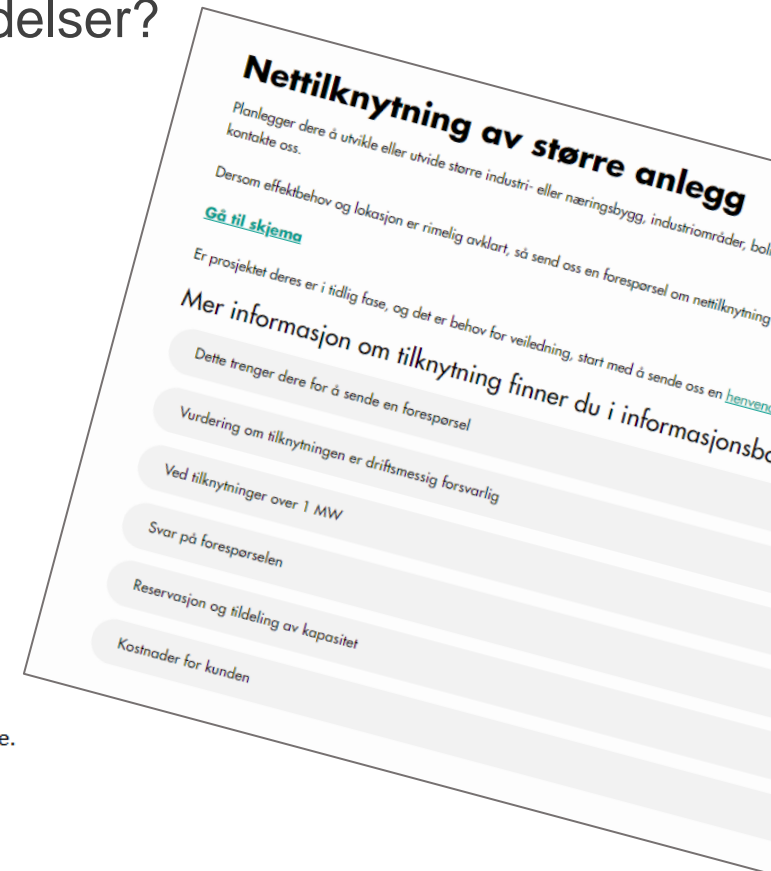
delser?

Nettilknytning av større anlegg

Planlegger dere å utvikle eller utvide større industri- eller næringsbygg, industriområder, bol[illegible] kontakte oss.

Dersom effektbehov og lokasjon er rimelig avklart, så send oss en forespørsel om nettilknytning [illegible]

Gå til skjema

Er prosjektet deres er i tidlig fase, og det er behov for veiledning, start med å sende oss en henven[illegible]

Mer informasjon om tilknytning finner du i informasjonsbo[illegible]

Dette trenger dere for å sende en forespørsel

Vurdering om tilknytningen er driftsmessig forsvarlig

Ved tilknytninger over 1 MW

Svar på forespørselen

Reservasjon og tildeling av kapasitet

Kostnader for kunden

e.